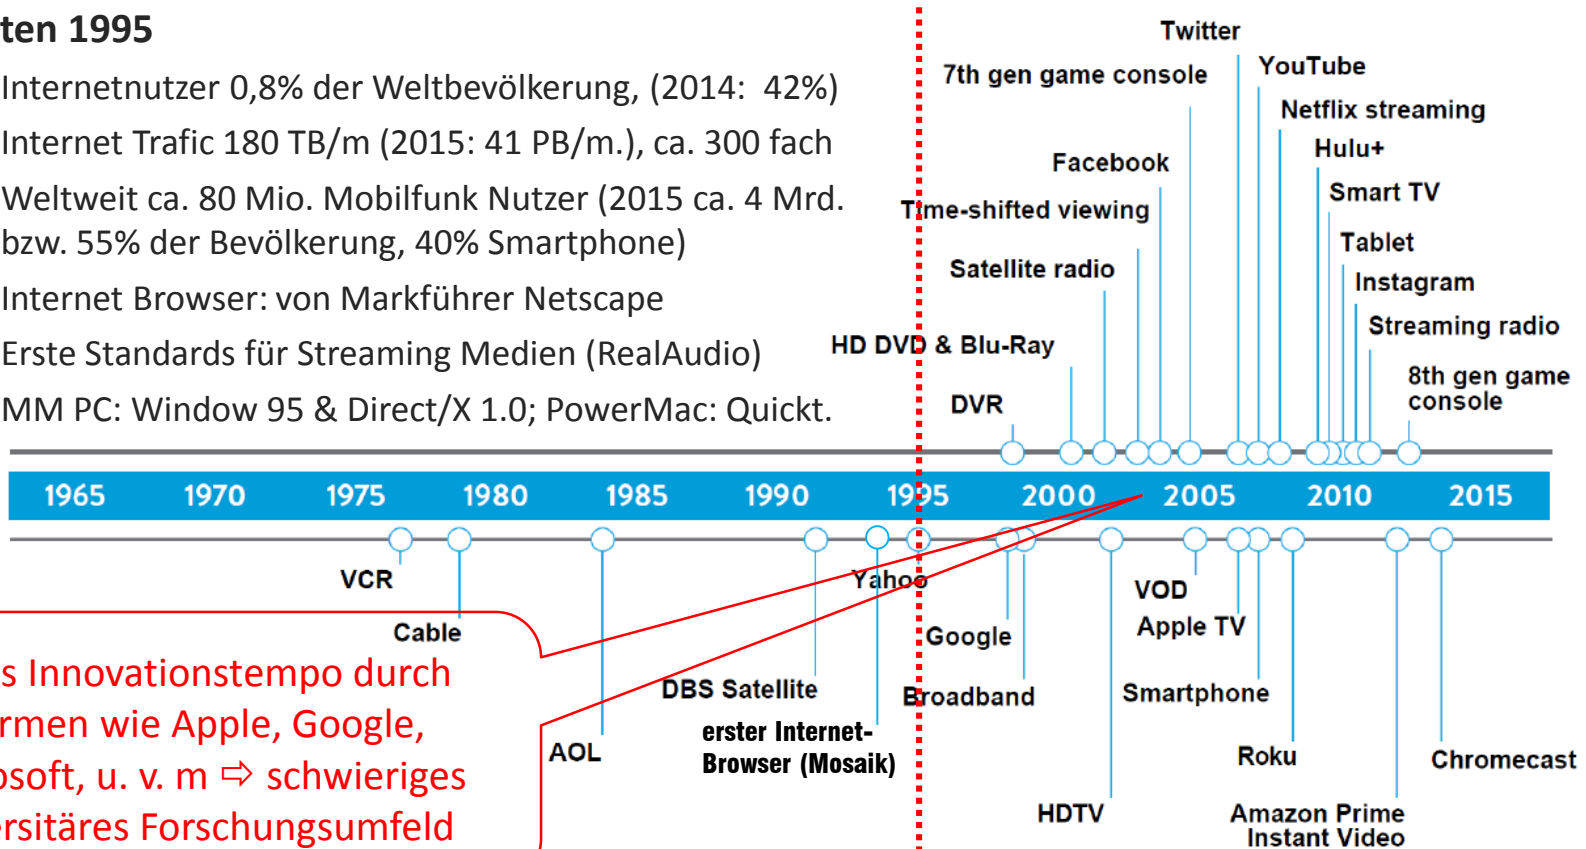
ten 1995

Internetnutzer 0,8% der Weltbevölkerung, (2014: 42%)

Internet Trafic 180 TB/m (2015: 41 PB/m.), ca. 300 fach

Weltweit ca. 80 Mio. Mobilfunk Nutzer (2015 ca. 4 Mrd. bzw. 55% der Bevölkerung, 40% Smartphone)

Internet Browser: von Markführer Netscape

Erste Standards für Streaming Medien (RealAudio)

MM PC: Window 95 & Direct/X 1.0; PowerMac: Quickt.

Twitter
7th gen game console
YouTube
Netflix streaming
Facebook
Hulu+
Time-shifted viewing
Smart TV
Satellite radio
Tablet
Instagram
Streaming radio
HD DVD & Blu-Ray
8th gen game console
DVR

1965 1970 1975 1980 1985 1990 1995 2000 2005 2010 2015

VCR
Yahoo
VOD
Cable
Google
Apple TV
DBS Satellite
Broadband
Smartphone
AOL
erster Internet-Browser (Mosaik)
Roku
Chromecast
HDTV
Amazon Prime Instant Video

s Innovationstempo durch rmen wie Apple, Google, osoft, u. v. m ⇨ schwieriges rsitäres Forschungsumfeld